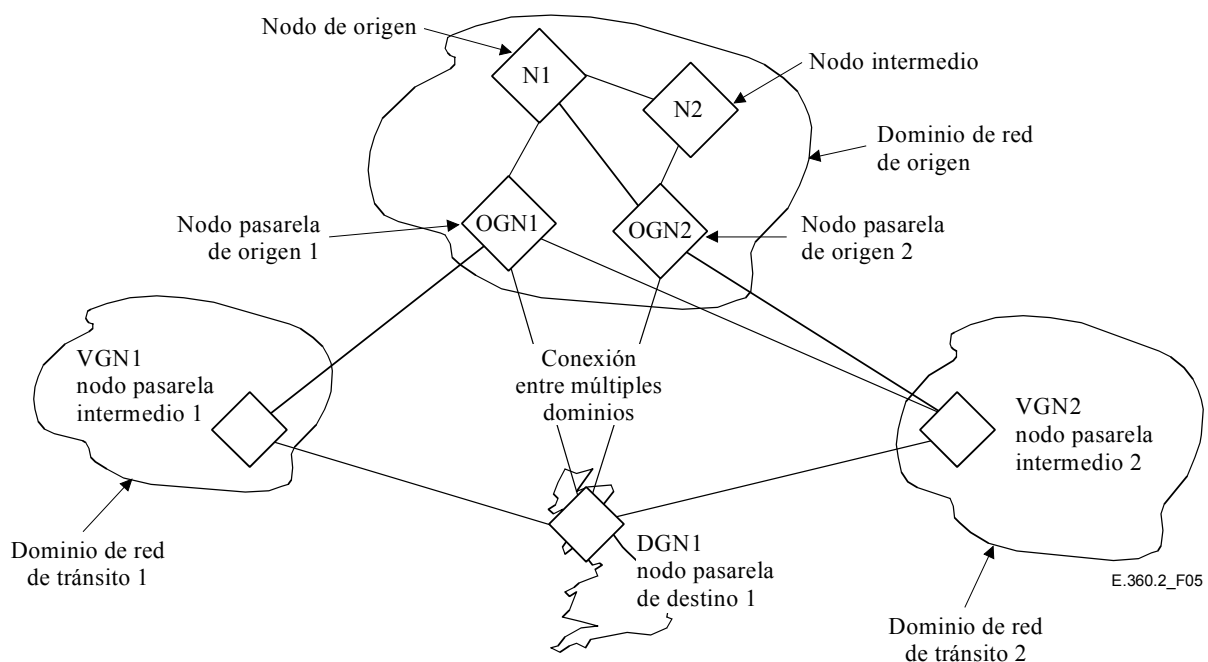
Nodo de origen

N1

N2

Nodo intermedio

Dominio de red de origen

Nodo pasarela de origen 1

OGN1

OGN2

Nodo pasarela de origen 2

VGN1 nodo pasarela intermedio 1

Conexión entre múltiples dominios

VGN2 nodo pasarela intermedio 2

Dominio de red de tránsito 1

DGN1 nodo pasarela de destino 1

E.360.2_F05

Dominio de red de tránsito 2